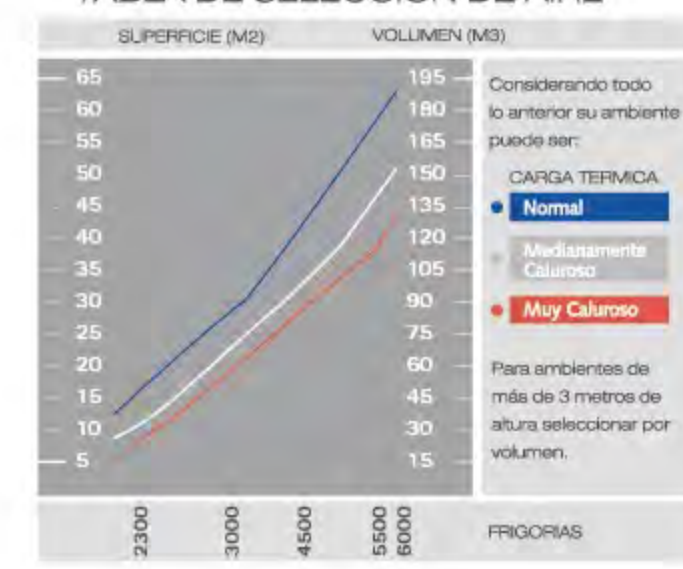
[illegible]

SUPERFICIE (M2)

VOLUMEN (M3)

65
60
55
50
45
40
35
30
25
20
15
10
5

195
180
165
150
135
120
105
90
75
60
45
30
15

Considerando todo lo anterior su ambiente puede ser:

CARGA TERMICA

Normal

Medianamente Caluroso

Muy Caluroso

Para ambientes de más de 3 metros de altura seleccionar por volumen.

2300
3000
4500
5500
6000

FRIGORIAS